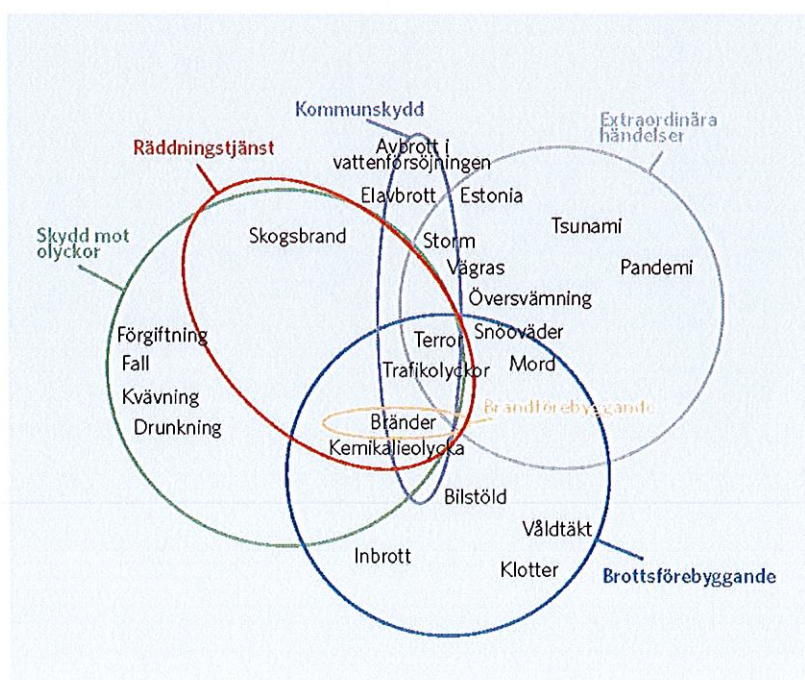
Kommunskydd

Extraordinära händelser

Räddningstjänst

Avbrott i vattenförsörjningen

Elavbrott

Estonia

Skydd mot olyckor

Skogsbrand

Tsunami

Storm

Vägras

Pandemi

Översvämning

Förgiftning

Fall

Kvävning

Drunkning

Snöoväder

Terror

Mord

Trafikolyckor

Bränder

Brandförebyggande

Kemikalieolycka

Bilstöld

Våldtäkt

Inbrott

Klotter

Brottsförebyggande